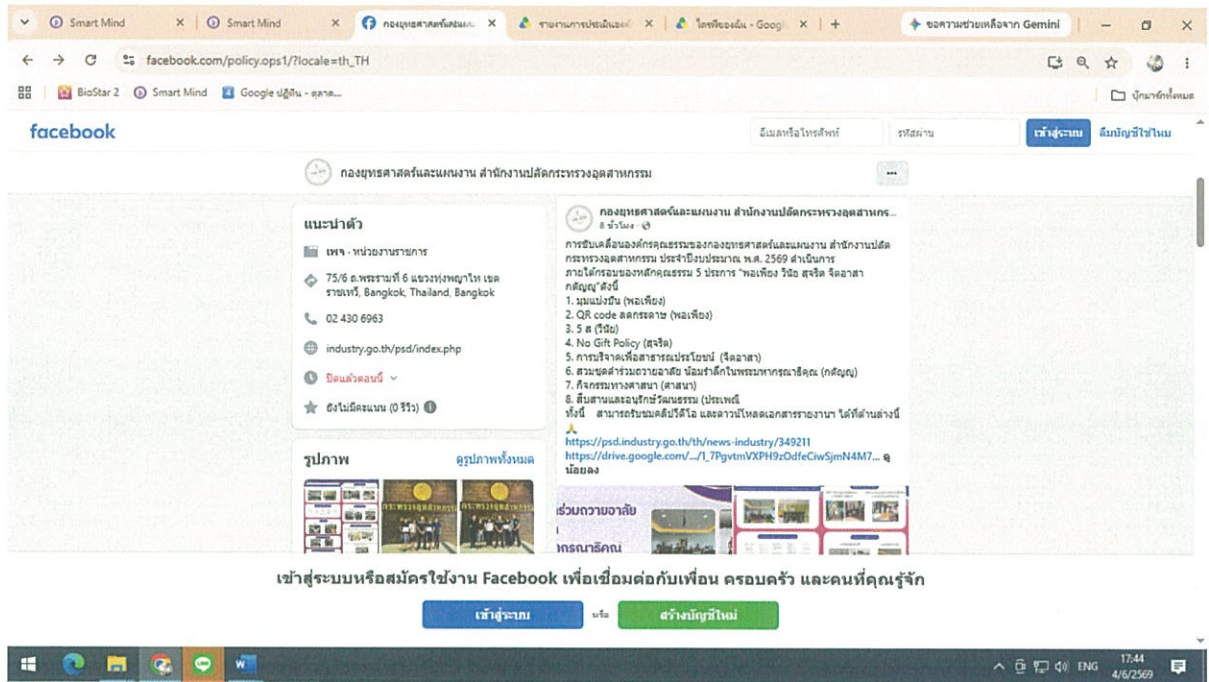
Smart Mind
Smart Mind
กองยุทธศาสตร์และแผ...
รายงานการประเมินของ
ไดรฟ์ของฉัน - Goog
ขอความช่วยเหลือจาก Gemini

facebook.com/policy.ops1/?locale=th_TH

BioStar 2 Smart Mind Google ปฏิทิน - ตุลาค...
บุ๊กมาร์กทั้งหมด

facebook
อีเมลหรือโทรศัพท์
รหัสผ่าน
เข้าสู่ระบบ
ลืมบัญชีใช่ไหม

กองยุทธศาสตร์และแผนงาน สำนักงานปลัดกระทรวงอุตสาหกรรม

แนะนำตัว
เพจ · หน่วยงานราชการ
75/6 ถ.พระรามที่ 6 แขวงทุ่งพญาไท เขตราชเทวี, Bangkok, Thailand, Bangkok
02 430 6963
industry.go.th/psd/index.php
ปิดแล้วตอนนี้
ยังไม่มีคะแนน (0 รีวิว)

รูปภาพ
ดูรูปภาพทั้งหมด

กองยุทธศาสตร์และแผนงาน สำนักงานปลัดกระทรวงอุตสาหกร...
8 ชั่วโมง
การขับเคลื่อนองค์กรคุณธรรมของกองยุทธศาสตร์และแผนงาน สำนักงานปลัดกระทรวงอุตสาหกรรม ประจำปีงบประมาณ พ.ศ. 2569 ดำเนินการภายใต้กรอบของหลักคุณธรรม 5 ประการ "พอเพียง วินัย สุจริต จิตอาสา กตัญญู" ดังนี้
1. มุมแบ่งปัน (พอเพียง)
2. QR code ลดกระดาษ (พอเพียง)
3. 5 ส (วินัย)
4. No Gift Policy (สุจริต)
5. การบริจาคเพื่อสาธารณประโยชน์ (จิตอาสา)
6. สวมชุดดำร่วมถวายอาลัย น้อมรำลึกในพระมหากรุณาธิคุณ (กตัญญู)
7. กิจกรรมทางศาสนา (ศาสนา)
8. สืบสานและอนุรักษ์วัฒนธรรม (ประเพณี
ทั้งนี้ สามารถรับชมคลิปวีดีโอ และดาวน์โหลดเอกสารรายงานฯ ได้ที่ด้านล่างนี้
https://psd.industry.go.th/th/news-industry/349211
https://drive.google.com/.../1_7PgvtmVXPH9zOdfeCiwSjmN4M7...
น้อยลง
ร่วมถวายอาลัย
กรุณาธิคุณ

เข้าสู่ระบบหรือสมัครใช้งาน Facebook เพื่อเชื่อมต่อกับเพื่อน ครอบครัว และคนที่คุณรู้จัก
เข้าสู่ระบบ หรือ สร้างบัญชีใหม่

ENG 17:44 4/6/2569